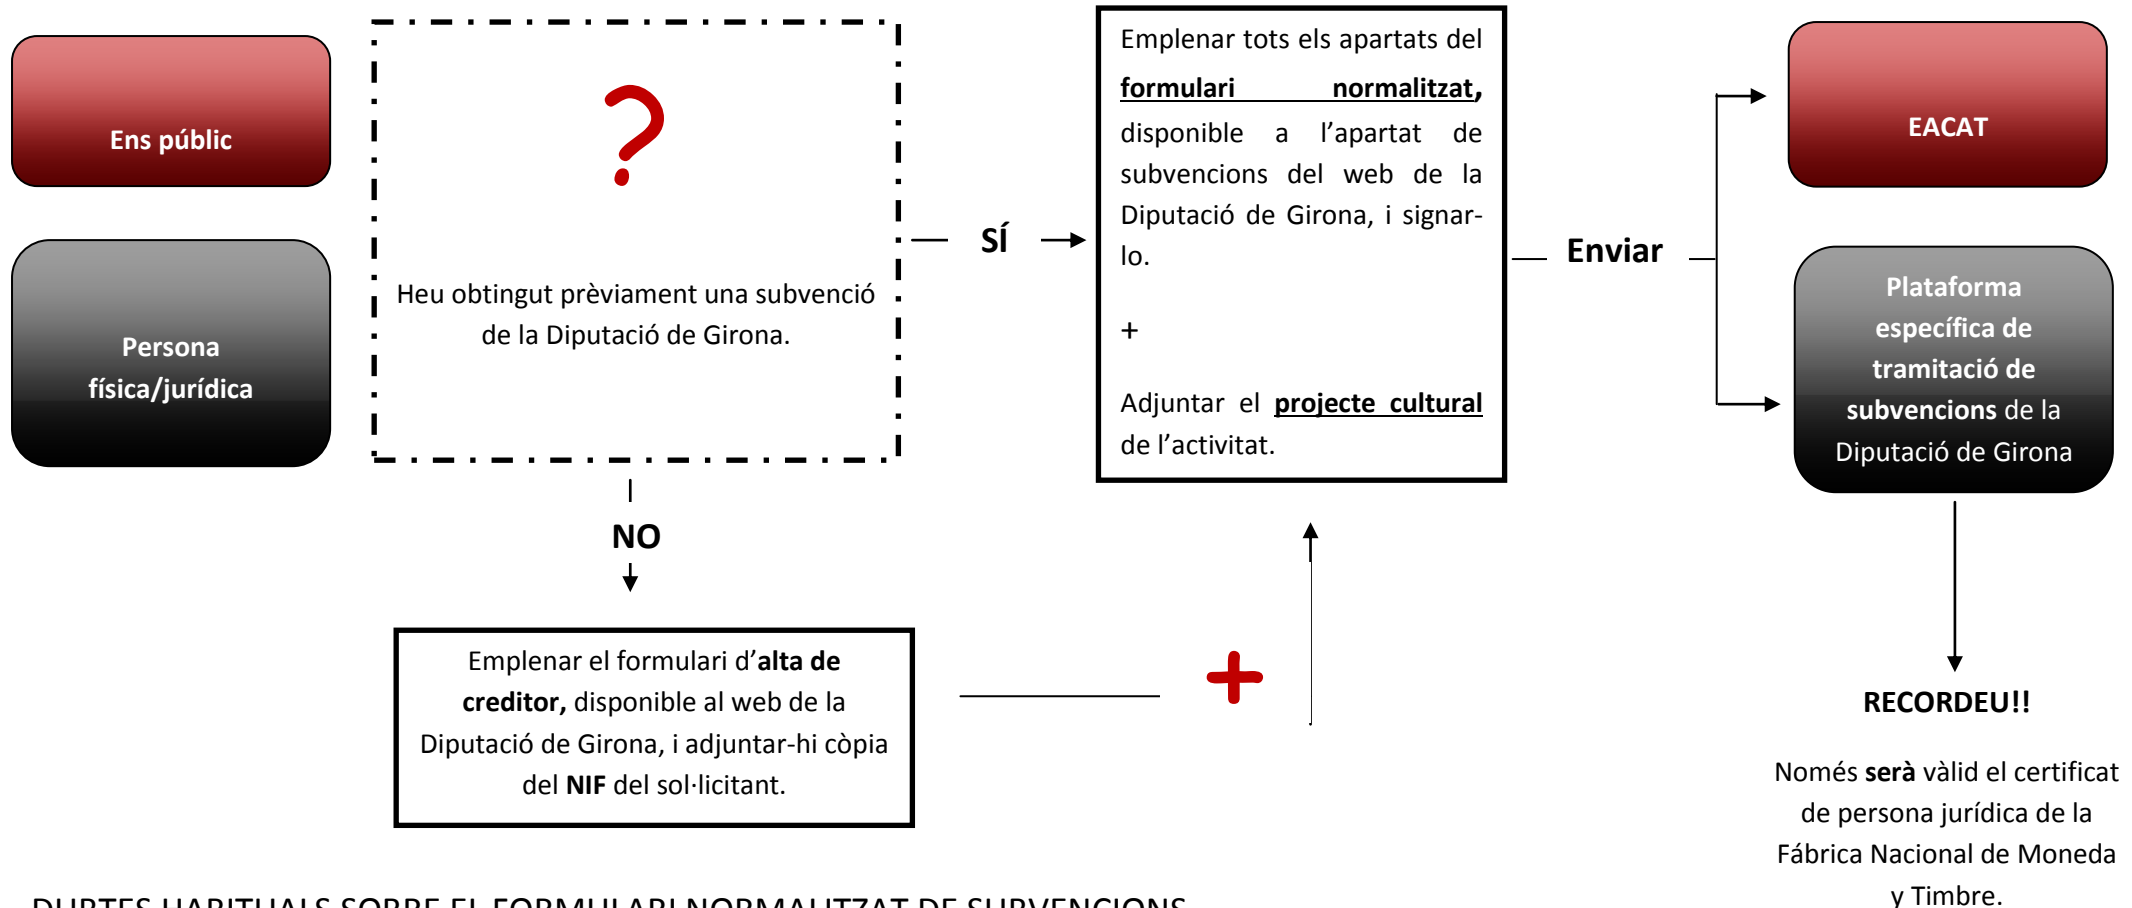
Ens públic

Persona física/jurídica

?

Heu obtingut prèviament una subvenció de la Diputació de Girona.

SÍ

NO

Emplenar tots els apartats del **formulari normalitzat,** disponible a l'apartat de subvencions del web de la Diputació de Girona, i signar-lo.

+

Adjuntar el **projecte cultural** de l'activitat.

Enviar

EACAT

Plataforma específica de tramitació de subvencions de la Diputació de Girona

Emplenar el formulari d'**alta de creditor,** disponible al web de la Diputació de Girona, i adjuntar-hi còpia del **NIF** del sol·licitant.

+

RECORDEU!!

Només **serà** vàlid el certificat de persona jurídica de la Fábrica Nacional de Moneda y Timbre.

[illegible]